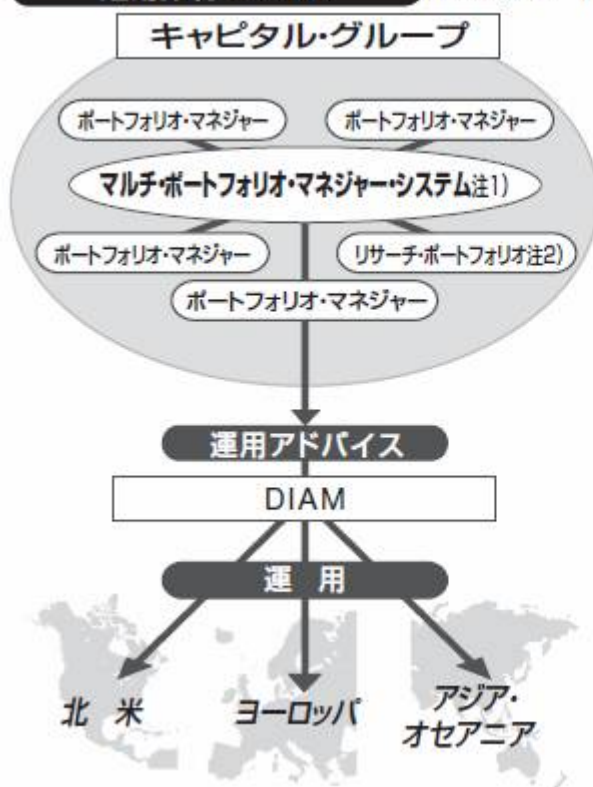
キャピタル・グループ

ポートフォリオ・マネジャー

ポートフォリオ・マネジャー

マルチ・ポートフォリオ・マネジャー・システム注1)

ポートフォリオ・マネジャー

リサーチ・ポートフォリオ注2)

ポートフォリオ・マネジャー

運用アドバイス

DIAM

運　用

北　米

ヨーロッパ

アジア・オセアニア